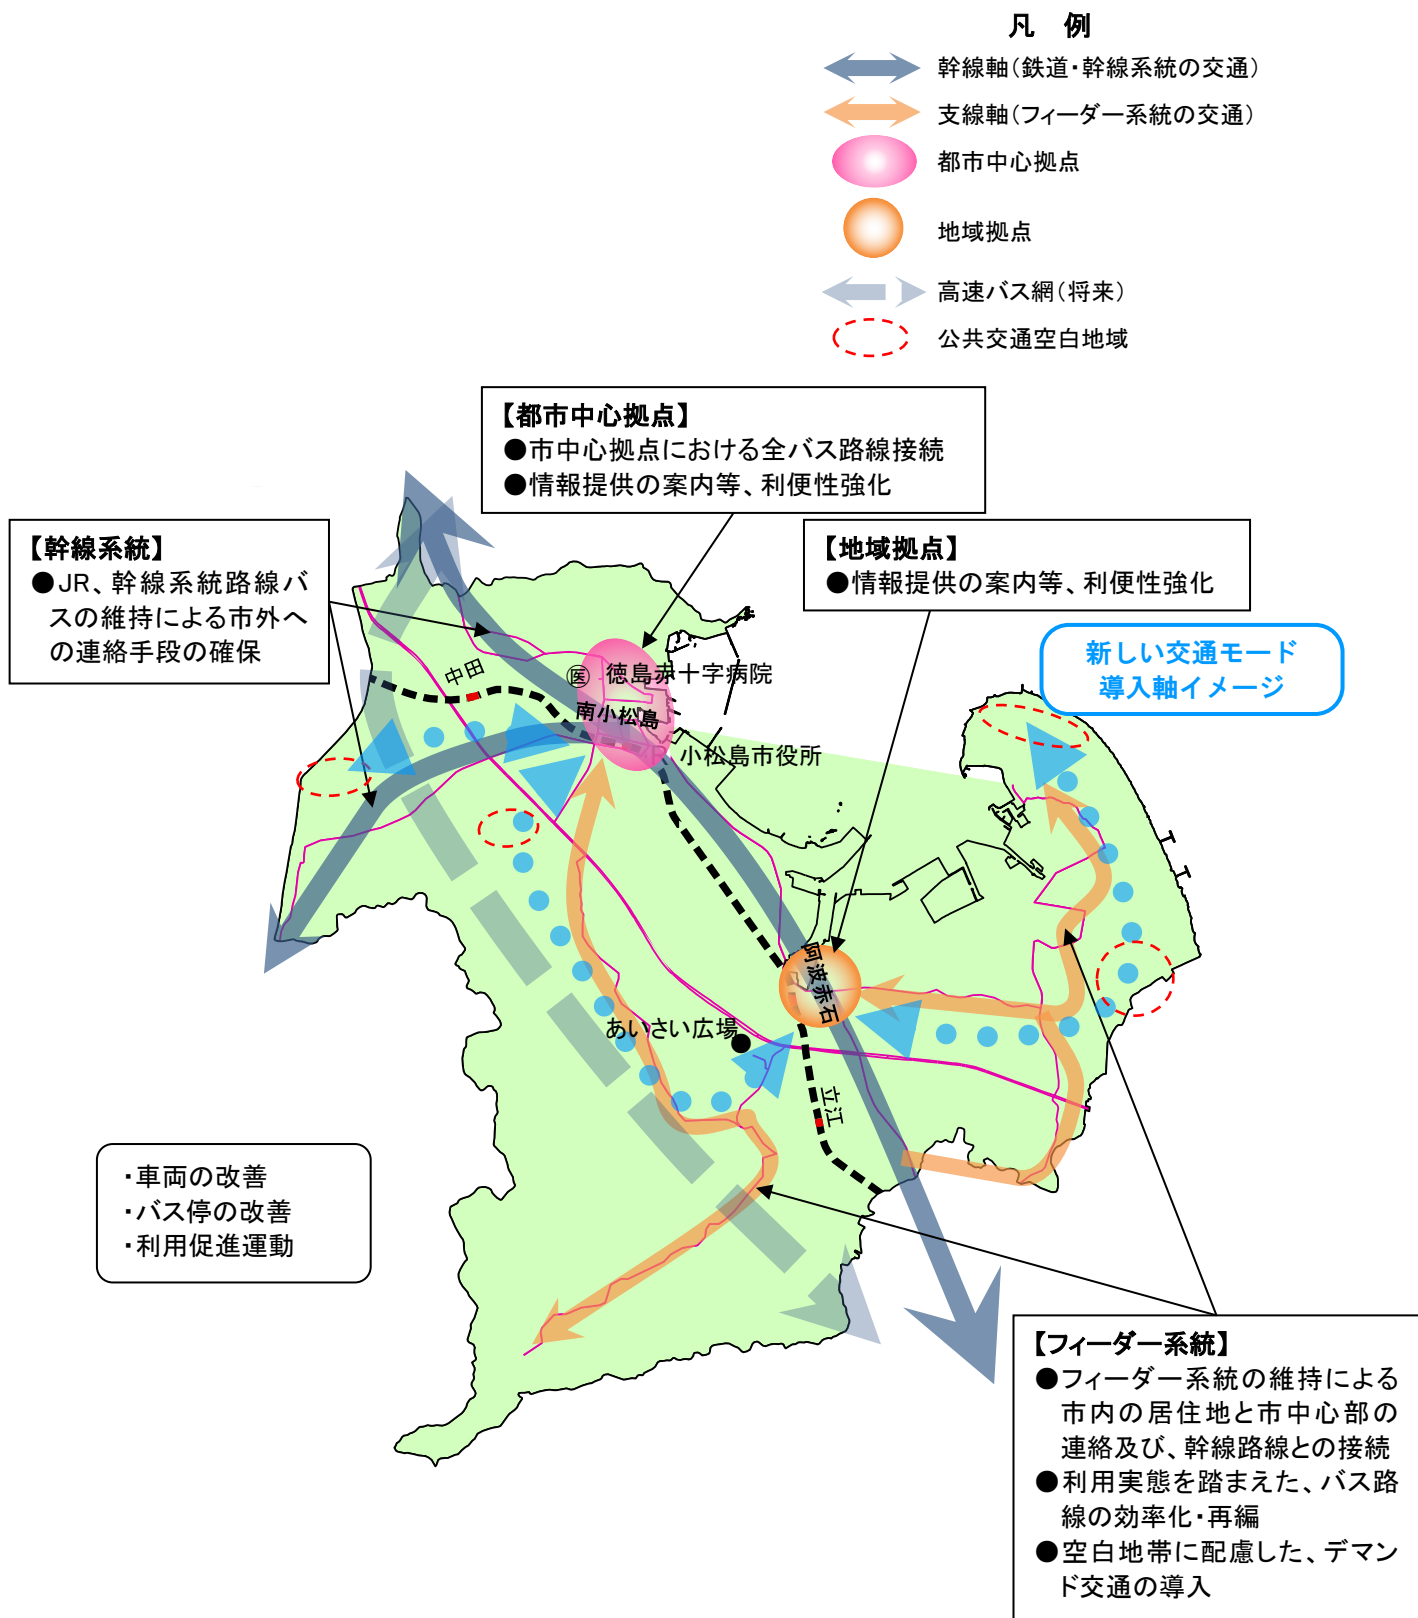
凡　例

幹線軸（鉄道・幹線系統の交通）

支線軸（フィーダー系統の交通）

都市中心拠点

地域拠点

高速バス網（将来）

公共交通空白地域

【都市中心拠点】
●市中心拠点における全バス路線接続
●情報提供の案内等、利便性強化

【幹線系統】
●JR、幹線系統路線バスの維持による市外への連絡手段の確保

【地域拠点】
●情報提供の案内等、利便性強化

新しい交通モード
導入軸イメージ

中田

医　徳島赤十字病院

南小松島

小松島市役所

阿波赤石

あいさい広場

立江

・車両の改善
・バス停の改善
・利用促進運動

【フィーダー系統】
●フィーダー系統の維持による市内の居住地と市中心部の連絡及び、幹線路線との接続
●利用実態を踏まえた、バス路線の効率化・再編
●空白地帯に配慮した、デマンド交通の導入